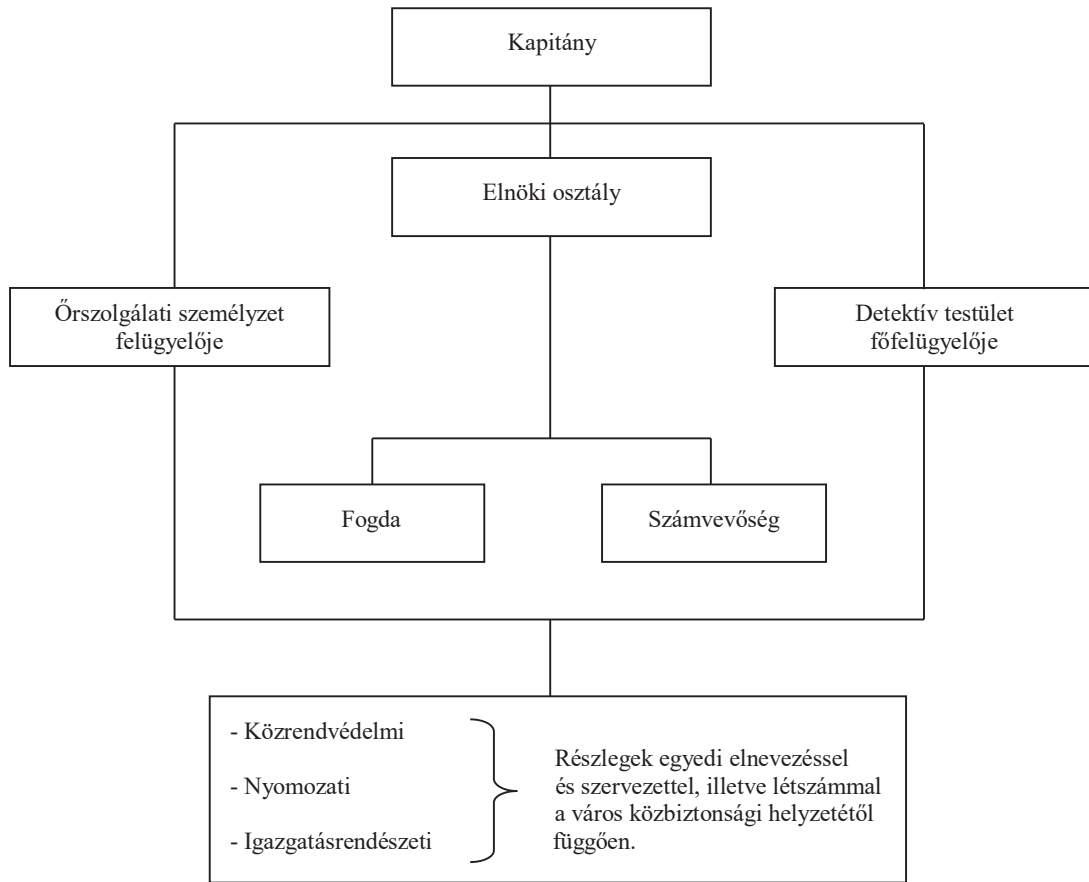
Kapitány

Elnöki osztály

Őrszolgálati személyzet felügyelője

Detektív testület főfelügyelője

Fogda

Számvevőség

- Közrendvédelmi

- Nyomozati

- Igazgatásrendészeti

Részlegek egyedi elnevezéssel és szervezettel, illetve létszámmal a város közbiztonsági helyzetétől függően.